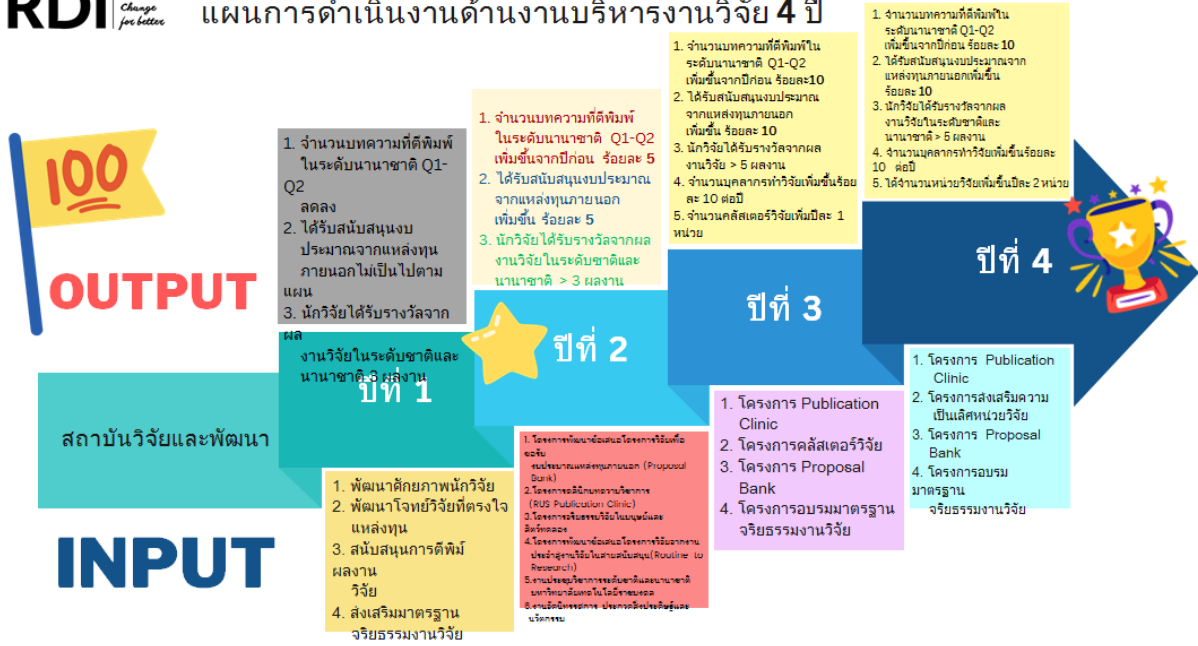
RDI Change for better

แผนการดำเนินงานด้านงานบริหารงานวิจัย 4 ปี

100

OUTPUT

1. จำนวนบทความที่ตีพิมพ์ในระดับนานาชาติ Q1-Q2 ลดลง
2. ได้รับสนับสนุนงบประมาณจากแหล่งทุนภายนอกไม่เป็นไปตามแผน
3. นักวิจัยได้รับรางวัลจากผลงานวิจัยในระดับชาติและนานาชาติ 3 ผลงาน

1. จำนวนบทความที่ตีพิมพ์ในระดับนานาชาติ Q1-Q2 เพิ่มขึ้นจากปีก่อน ร้อยละ 5
2. ได้รับสนับสนุนงบประมาณจากแหล่งทุนภายนอกเพิ่มขึ้น ร้อยละ 5
3. นักวิจัยได้รับรางวัลจากผลงานวิจัยในระดับชาติและนานาชาติ > 3 ผลงาน

1. จำนวนบทความที่ตีพิมพ์ในระดับนานาชาติ Q1-Q2 เพิ่มขึ้นจากปีก่อน ร้อยละ10
2. ได้รับสนับสนุนงบประมาณจากแหล่งทุนภายนอกเพิ่มขึ้น ร้อยละ 10
3. นักวิจัยได้รับรางวัลจากผลงานวิจัย > 5 ผลงาน
4. จำนวนบุคลากรทำวิจัยเพิ่มขึ้นร้อยละ 10 ต่อปี
5. จำนวนคลัสเตอร์วิจัยเพิ่มปีละ 1 หน่วย

1. จำนวนบทความที่ตีพิมพ์ในระดับนานาชาติ Q1-Q2 เพิ่มขึ้นจากปีก่อน ร้อยละ 10
2. ได้รับสนับสนุนงบประมาณจากแหล่งทุนภายนอกเพิ่มขึ้น ร้อยละ 10
3. นักวิจัยได้รับรางวัลจากผลงานวิจัยในระดับชาติและนานาชาติ > 5 ผลงาน
4. จำนวนบุคลากรทำวิจัยเพิ่มขึ้นร้อยละ 10 ต่อปี
5. ได้จำนวนหน่วยวิจัยเพิ่มปีละ 2 หน่วย

สถาบันวิจัยและพัฒนา

ปีที่ 1

ปีที่ 2

ปีที่ 3

ปีที่ 4

INPUT

1. พัฒนาศักยภาพนักวิจัย
2. พัฒนาโจทย์วิจัยที่ตรงใจแหล่งทุน
3. สนับสนุนการตีพิมพ์ผลงานวิจัย
4. ส่งเสริมมาตรฐานจริยธรรมงานวิจัย

1. โครงการพัฒนาข้อเสนอโครงการวิจัยเพื่อขอรับงบประมาณแหล่งทุนภายนอก (Proposal Bank)
2. โครงการคลินิกบทความวิชาการ (RUS Publication Clinic)
3. โครงการเครือข่ายวิจัยในชุมชนและสิทธิ์ครอบ
4. โครงการพัฒนาข้อเสนอโครงการวิจัยจากงานประจำสู่งานวิจัยในสายสนับสนุน(Routine to Research)
5. งานประชุมวิชาการระดับชาติและนานาชาติ มหาวิทยาลัยเทคโนโลยีราชมงคล
6. งานจัดนิทรรศการ ประกวดสิ่งประดิษฐ์และนวัตกรรม

1. โครงการ Publication Clinic
2. โครงการคลัสเตอร์วิจัย
3. โครงการ Proposal Bank
4. โครงการอบรมมาตรฐานจริยธรรมงานวิจัย

1. โครงการ Publication Clinic
2. โครงการส่งเสริมความเป็นเลิศหน่วยวิจัย
3. โครงการ Proposal Bank
4. โครงการอบรมมาตรฐานจริยธรรมงานวิจัย